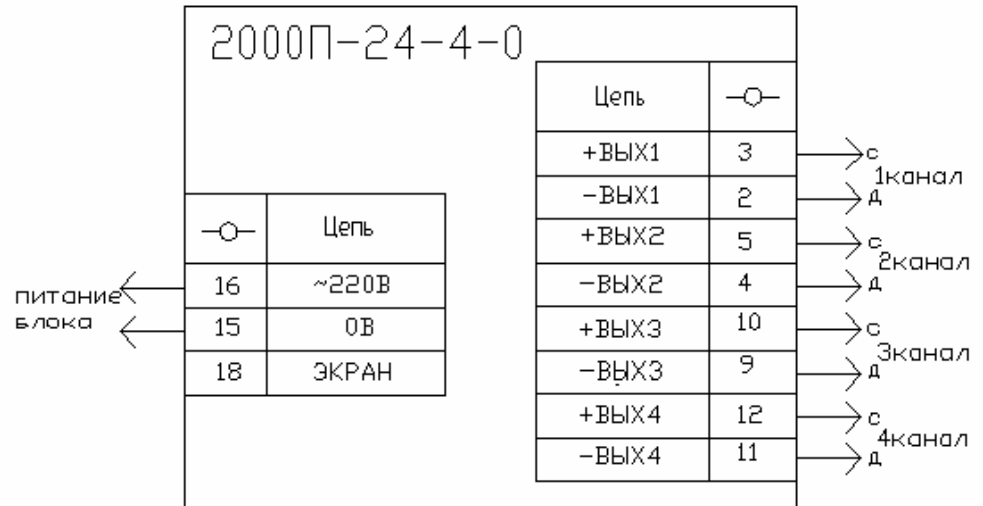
2000П-24-4-0

| —○— | Цепь |
|---|---|
| 16 | ~220В |
| 15 | 0В |
| 18 | ЭКРАН |

питание блока

| Цепь | —○— |
|---|---|
| +ВЫХ1 | 3 |
| −ВЫХ1 | 2 |
| +ВЫХ2 | 5 |
| −ВЫХ2 | 4 |
| +ВЫХ3 | 10 |
| −ВЫХ3 | 9 |
| +ВЫХ4 | 12 |
| −ВЫХ4 | 11 |

с
1канал
д
с
2канал
д
с
3канал
д
с
4канал
д